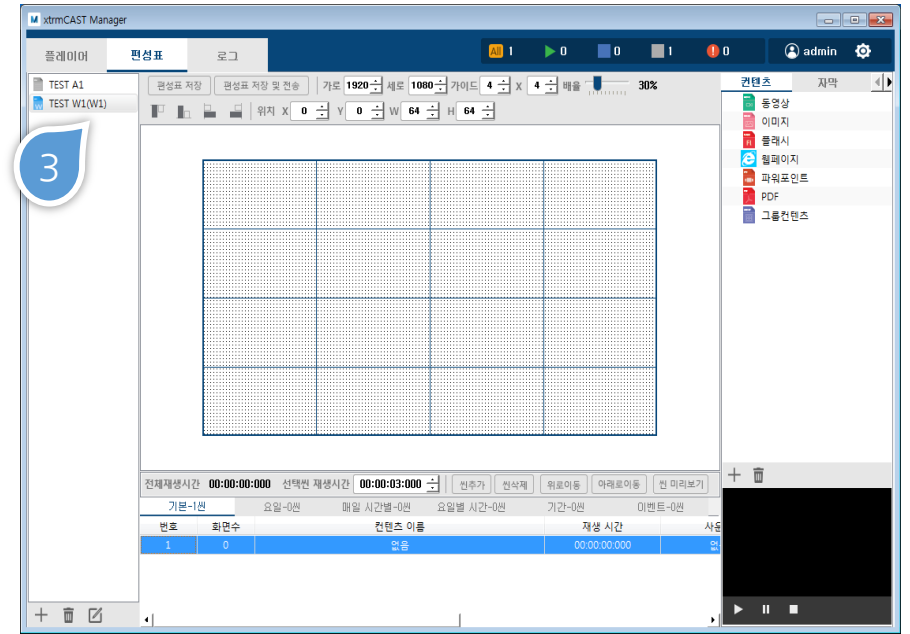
xtrmCAST Manager

플레이어 편성표 로그

All 1 0 0 1 0 admin

TEST A1
TEST W1(W1)

3

편성표 저장 편성표 저장 및 전송 가로 1920 세로 1080 가이드 4 X 4 배율 30%

위치 X 0 Y 0 W 64 H 64

전체재생시간 00:00:00:000 선택씬 재생시간 00:00:03:000 씬추가 씬삭제 위로이동 아래로이동 씬 미리보기

기본-1씬 요일-0씬 매일 시간별-0씬 요일별 시간-0씬 기간-0씬 이벤트-0씬

| 번호 | 화면수 | 컨텐츠 이름 | 재생 시간 | 사용 |
|---|---|---|---|---|
| 1 | 0 | 없음 | 00:00:00:000 | 없 |

컨텐츠 자막

동영상
이미지
플래시
웹페이지
파워포인트
PDF
그룹컨텐츠